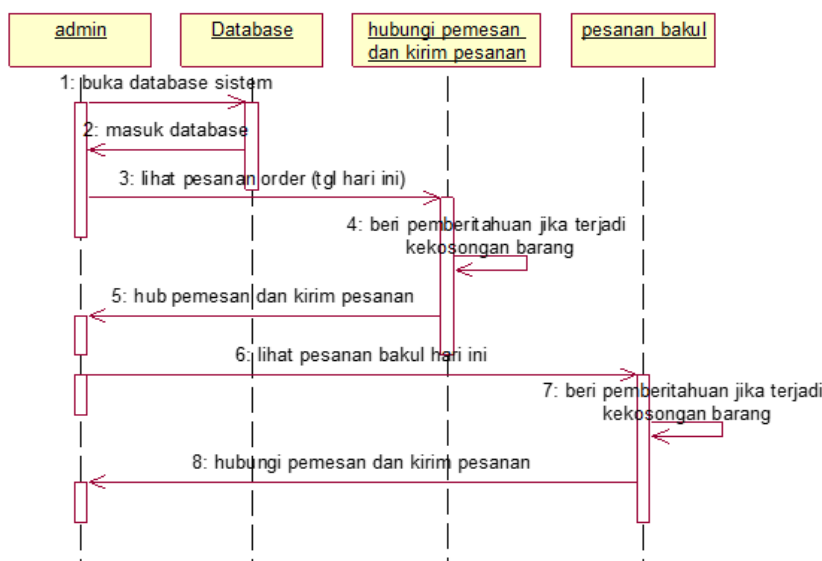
admin

Database

hubungi pemesan dan kirim pesanan

pesanan bakul

1: buka database sistem

2: masuk database

3: lihat pesanan order (tgl hari ini)

4: beri pemberitahuan jika terjadi kekosongan barang

5: hub pemesan dan kirim pesanan

6: lihat pesanan bakul hari ini

7: beri pemberitahuan jika terjadi kekosongan barang

8: hubungi pemesan dan kirim pesanan